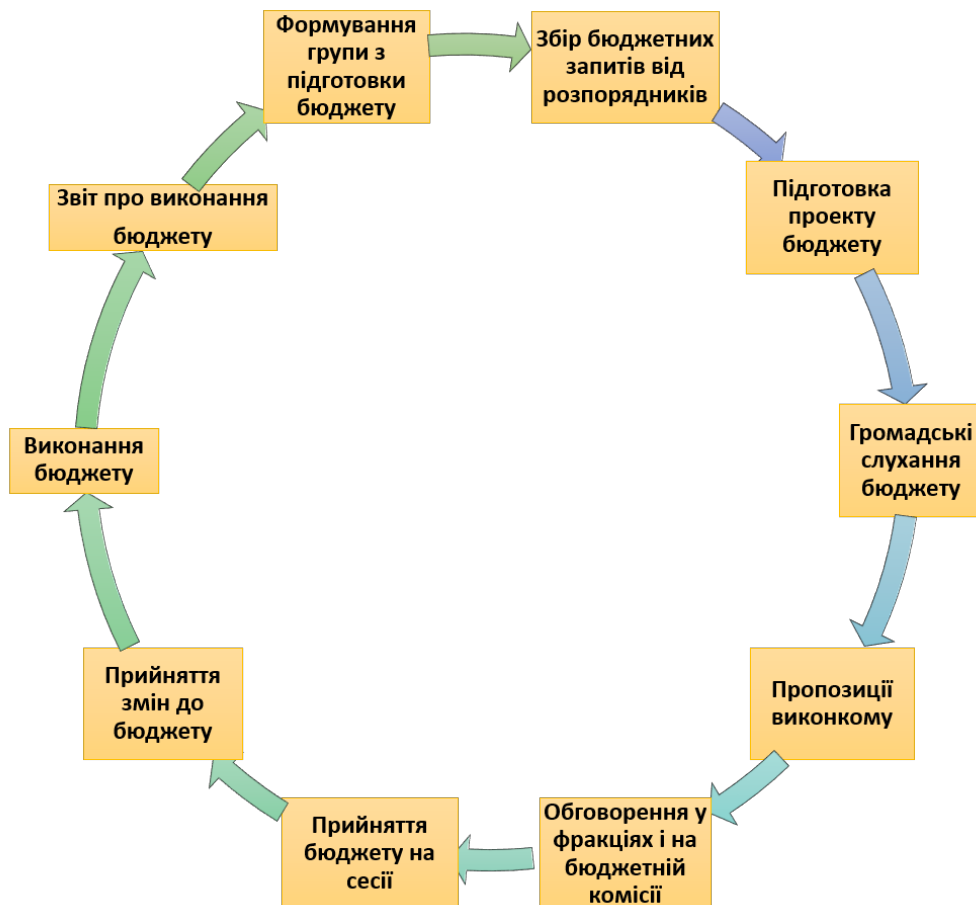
Формування групи з підготовки бюджету

Збір бюджетних запитів від розпорядників

Підготовка проекту бюджету

Громадські слухання бюджету

Пропозиції виконкому

Обговорення у фракціях і на бюджетній комісії

Прийняття бюджету на сесії

Прийняття змін до бюджету

Виконання бюджету

Звіт про виконання бюджету